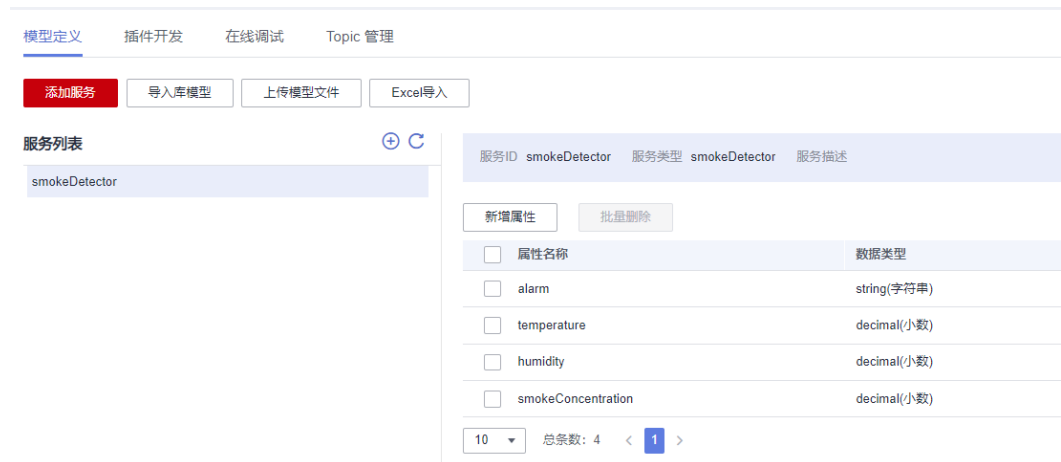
模型定义　插件开发　在线调试　Topic 管理

添加服务　导入库模型　上传模型文件　Excel导入

服务列表

smokeDetector

服务ID smokeDetector　服务类型 smokeDetector　服务描述

新增属性　批量删除

| 属性名称 | 数据类型 |
|---|---|
| alarm | string(字符串) |
| temperature | decimal(小数) |
| humidity | decimal(小数) |
| smokeConcentration | decimal(小数) |

10　总条数：4　1